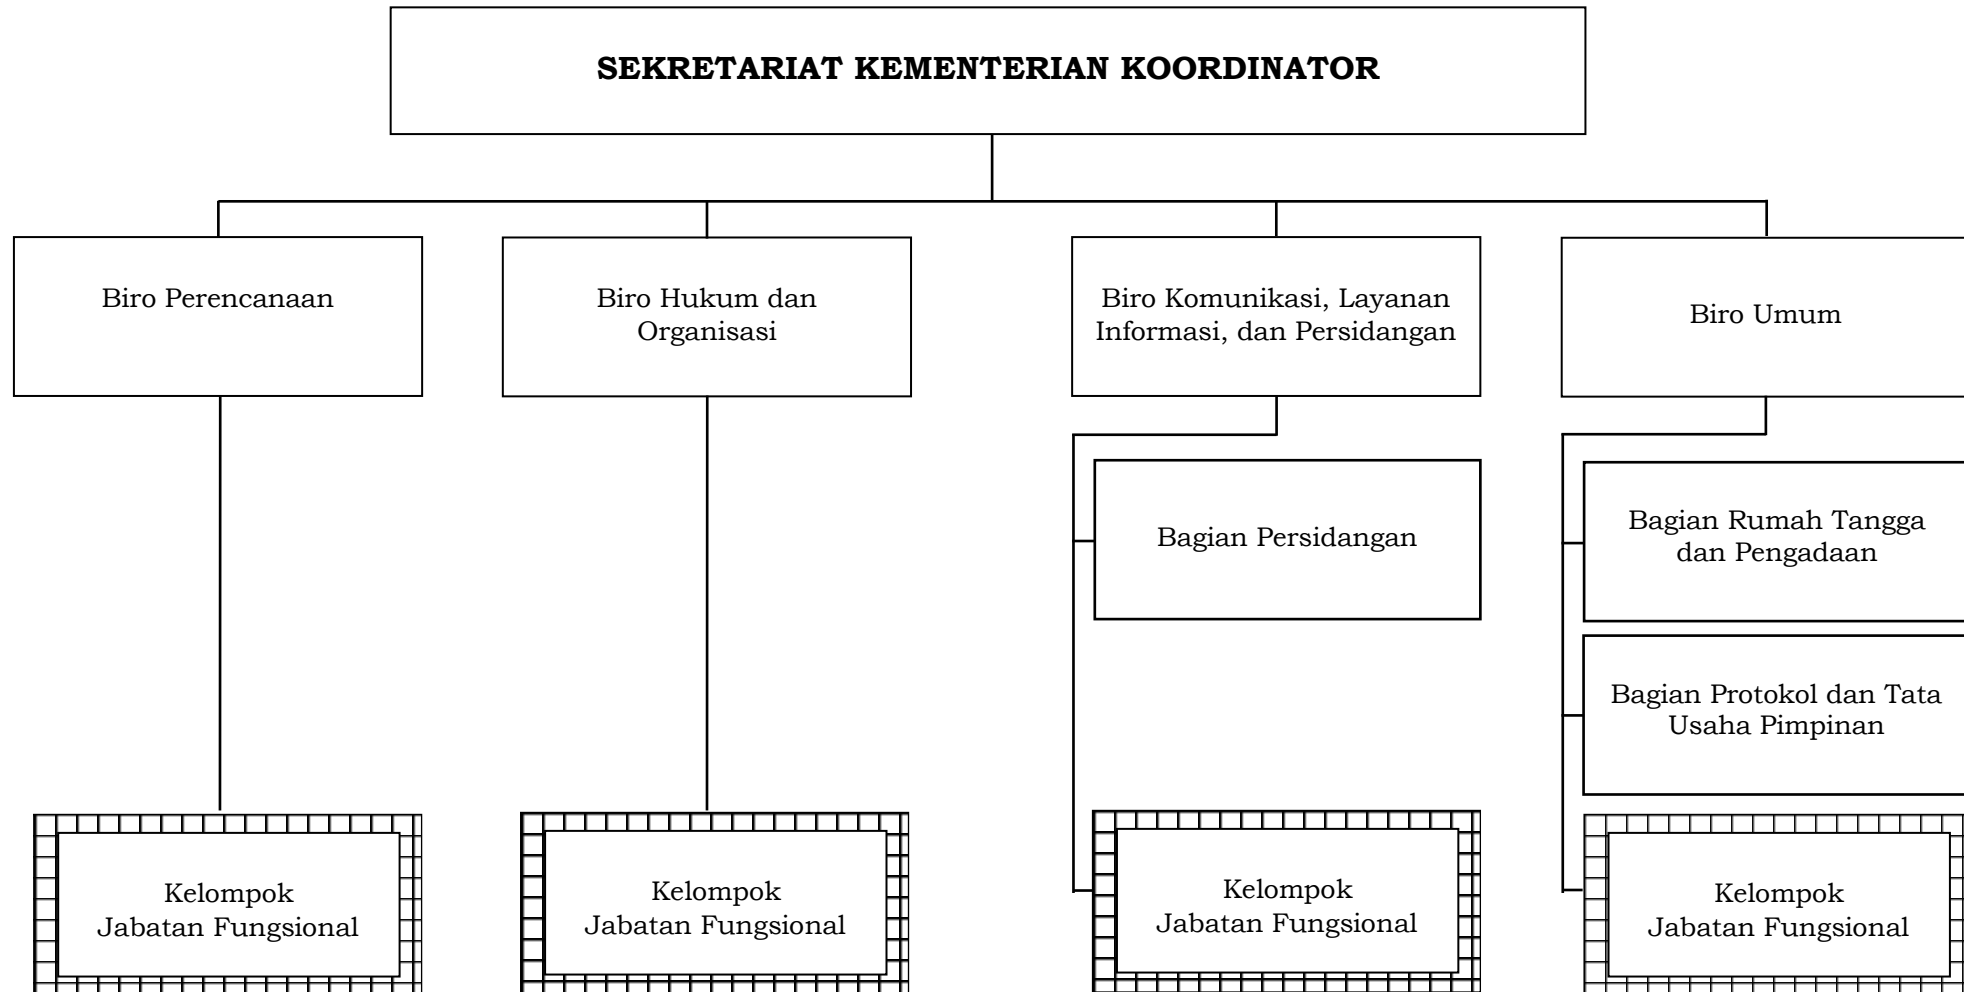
SEKRETARIAT KEMENTERIAN KOORDINATOR

Biro Perencanaan

Biro Hukum dan Organisasi

Biro Komunikasi, Layanan Informasi, dan Persidangan

Biro Umum

Bagian Persidangan

Bagian Rumah Tangga dan Pengadaan

Bagian Protokol dan Tata Usaha Pimpinan

Kelompok Jabatan Fungsional

Kelompok Jabatan Fungsional

Kelompok Jabatan Fungsional

Kelompok Jabatan Fungsional